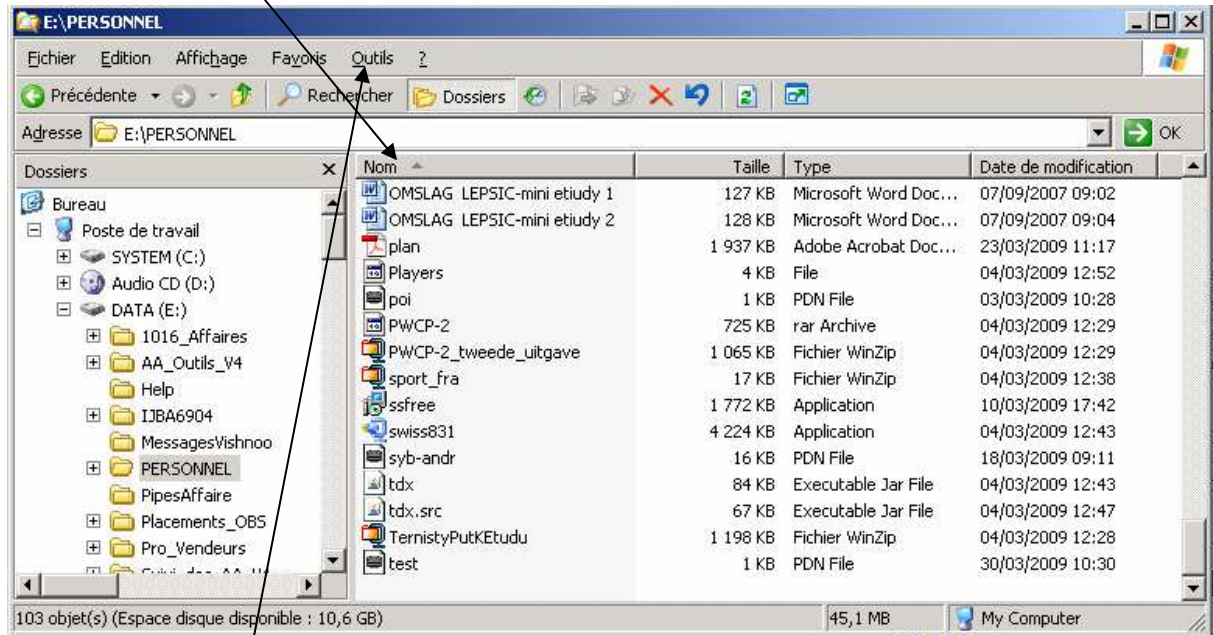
E:\PERSONNEL

Fichier Edition Affichage Favoris Outils ?

Précédente Rechercher Dossiers

Adresse E:\PERSONNEL OK

Dossiers

Bureau
Poste de travail
SYSTEM (C:)
Audio CD (D:)
DATA (E:)
1016_Affaires
AA_Outils_V4
Help
IJBA6904
MessagesVishnoo
PERSONNEL
PipesAffaire
Placements_OBS
Pro_Vendeurs
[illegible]

| Nom | Taille | Type | Date de modification |
|---|---|---|---|
| OMSLAG LEPSIC-mini etiudy 1 | 127 KB | Microsoft Word Doc... | 07/09/2007 09:02 |
| OMSLAG LEPSIC-mini etiudy 2 | 128 KB | Microsoft Word Doc... | 07/09/2007 09:04 |
| plan | 1 937 KB | Adobe Acrobat Doc... | 23/03/2009 11:17 |
| Players | 4 KB | File | 04/03/2009 12:52 |
| poi | 1 KB | PDN File | 03/03/2009 10:28 |
| PWCP-2 | 725 KB | rar Archive | 04/03/2009 12:29 |
| PWCP-2_tweede_uitgave | 1 065 KB | Fichier WinZip | 04/03/2009 12:29 |
| sport_fra | 17 KB | Fichier WinZip | 04/03/2009 12:38 |
| ssfree | 1 772 KB | Application | 10/03/2009 17:42 |
| swiss831 | 4 224 KB | Application | 04/03/2009 12:43 |
| syb-andr | 16 KB | PDN File | 18/03/2009 09:11 |
| tdx | 84 KB | Executable Jar File | 04/03/2009 12:43 |
| tdx.src | 67 KB | Executable Jar File | 04/03/2009 12:47 |
| TernistyPutKEtudu | 1 198 KB | Fichier WinZip | 04/03/2009 12:28 |
| test | 1 KB | PDN File | 30/03/2009 10:30 |

103 objet(s) (Espace disque disponible : 10,6 GB) 45,1 MB My Computer